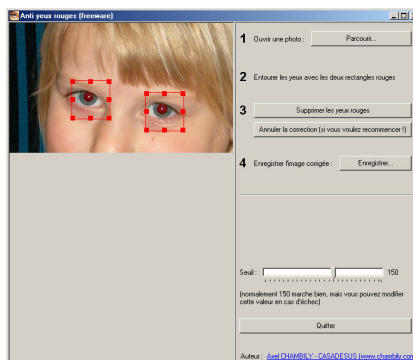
Anti yeux rouges (freeware)

1 Ouvrir une photo : Parcourir...

2 Entourer les yeux avec les deux rectangles rouges

3 Supprimer les yeux rouges

Annuler la correction (si vous voulez recommencer !)

4 Enregistrer l'image corrigée : Enregistrer...

Seuil : 150

(normalement 150 marche bien, mais vous pouvez modifier cette valeur en cas d'échec)

Quitter

Auteur : Axel CHAMBILY - CASADESUS (www.chambily.com